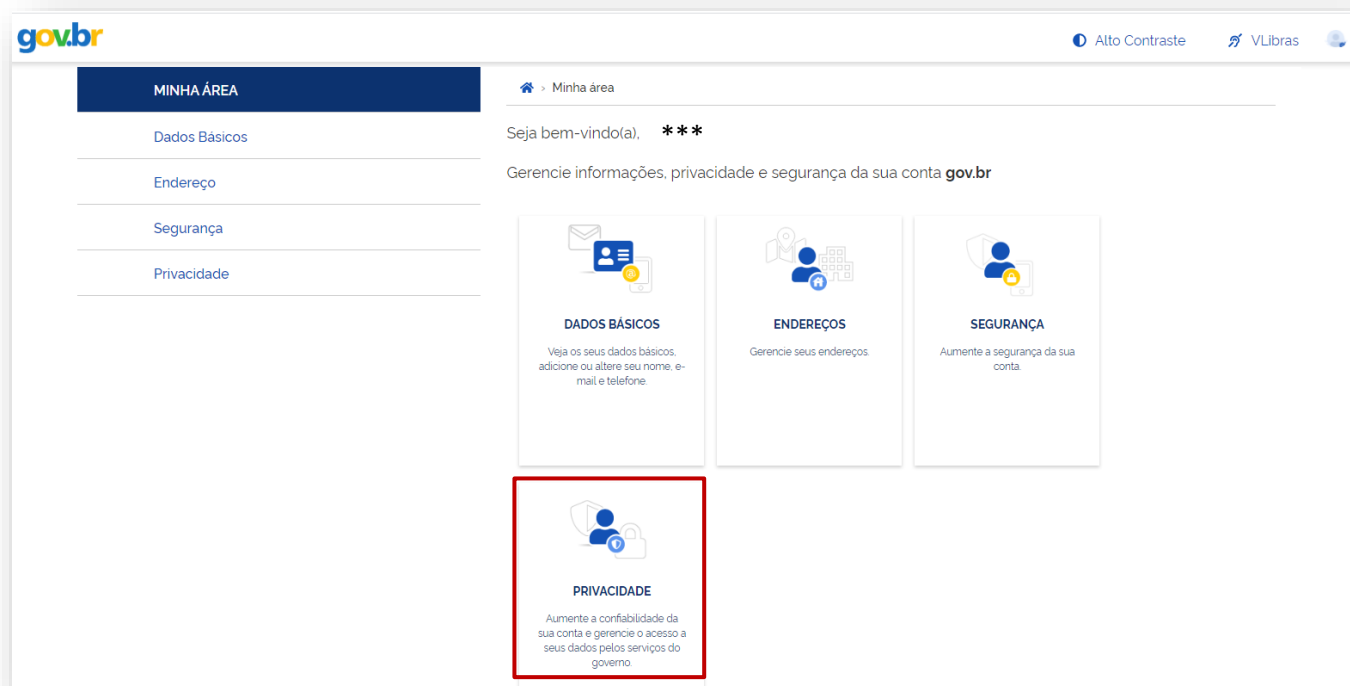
gov.br

Alto Contraste

VLibras

MINHA ÁREA

Dados Básicos

Endereço

Segurança

Privacidade

> Minha área

Seja bem-vindo(a), ***

Gerencie informações, privacidade e segurança da sua conta **gov.br**

DADOS BÁSICOS

Veja os seus dados básicos, adicione ou altere seu nome, e-mail e telefone.

ENDEREÇOS

Gerencie seus endereços.

SEGURANÇA

Aumente a segurança da sua conta.

PRIVACIDADE

Aumente a confiabilidade da sua conta e gerencie o acesso a seus dados pelos serviços do governo.